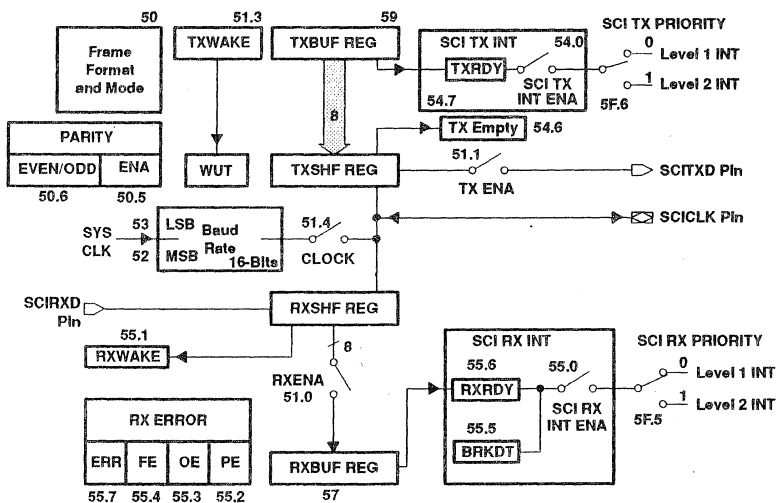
50
Frame Format and Mode

51.3
TXWAKE

59
TXBUF REG

SCI TX INT
54.0
TXRDY
SCI TX INT ENA
54.7

SCI TX PRIORITY
0
Level 1 INT
1
Level 2 INT
5F.6

PARITY
EVEN/ODD
ENA
50.6
50.5

WUT

8

TX Empty
54.6

TXSHF REG

51.1
TX ENA

SCITXD Pin

SYS CLK
53
52
LSB
MSB
Baud Rate
16-Bits

51.4
CLOCK

SCICLK Pin

SCIRXD Pin

RXSHF REG

55.1
RXWAKE

8
RXENA
51.0

SCI RX INT
55.6
RXRDY
55.0
SCI RX INT ENA
55.5
BRKDT

SCI RX PRIORITY
0
Level 1 INT
1
Level 2 INT
5F.5

RX ERROR
ERR
FE
OE
PE
55.7
55.4
55.3
55.2

RXBUF REG
57